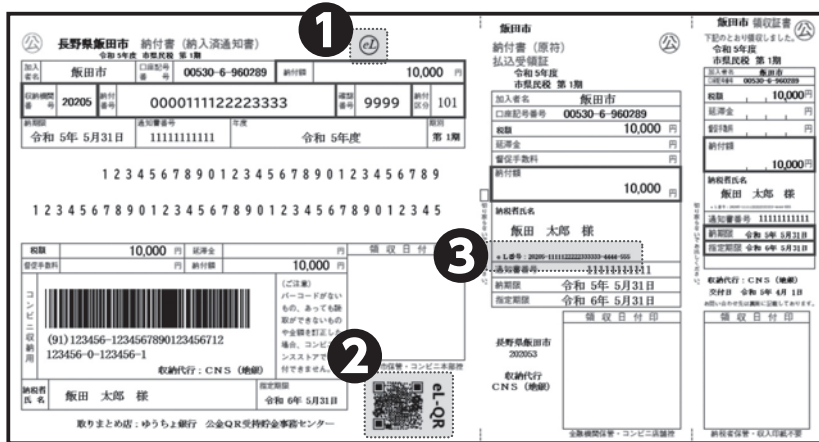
公 長野県飯田市 納付書（納入済通知書）
令和 5年度 市県民税 第 1期

1

eL

| 加入者名 | 飯田市 | 口座記号番号 | 00530-6-960289 | 納付額 | 10,000 円 |
|---|---|---|---|---|---|
| 収納機関番号 | 20205 | 納付番号 | 0000111122223333 | 確認番号 | 9999 | 納付区分 | 101 |
| 納期限 | 令和 5年 5月31日 | 通知書番号 | 11111111111 | 年度 | 令和 5年度 | 期別 | 第 1期 |

12345678901234567890123456789

123456789012345678901234567890123456789012345

| 税額 | 10,000 円 | 延滞金 | 円 |
|---|---|---|---|
| 督促手数料 | 円 | 納付額 | 10,000 円 |

領 収 日 付

コンビニ収納用

(91)123456-12345678901234567 12
123456-0-123456-1
収納代行：CNS（地銀）

（ご注意）
バーコードがないもの、あっても読取ができないもの金額を訂正した場合、コンビニシステムで付できません

2

納税者氏名 飯田 太郎 様
指定期限 令和 6年 5月31日

取りまとめ店：ゆうちょ銀行 公金QR受付税金事務センター

eL-QR

飯田市
納付書（原符）
払込受領証
令和 5年度
市県民税 第 1期

公

| 加入者名 | 飯田市 |
|---|---|
| 口座記号番号 | 00530-6-960289 |
| 税額 | 10,000 円 |
| 延滞金 | 円 |
| 督促手数料 | 円 |
| 納付額 | 10,000 円 |

納税者氏名
飯田 太郎 様

3

eL番号：20205-1111222233333-4444-555
通知書番号 11111111111
納期限 令和 5年 5月31日
指定期限 令和 6年 5月31日

領 収 日 付 印

長野県飯田市
202053

収納代行
CNS（地銀）

全取扱機関保管・コンビニ店舗用

飯田市 領収証書
下記のとおり領収しました。
令和 5年度
市県民税 第 1期

加入者名 飯田市
口座番号 00530-6-960289
税額 10,000円
延滞金 円
督促手数料 円
納付額 10,000円

納税者氏名
飯田 太郎 様
通知書番号 11111111111
納期限 令和 5年 5月31日
指定期限 令和 6年 5月31日

収納代行：CNS（地銀）
交付日 令和 5年 4月 1日

領 収 日 付 印

納税者保管・収入印紙不要